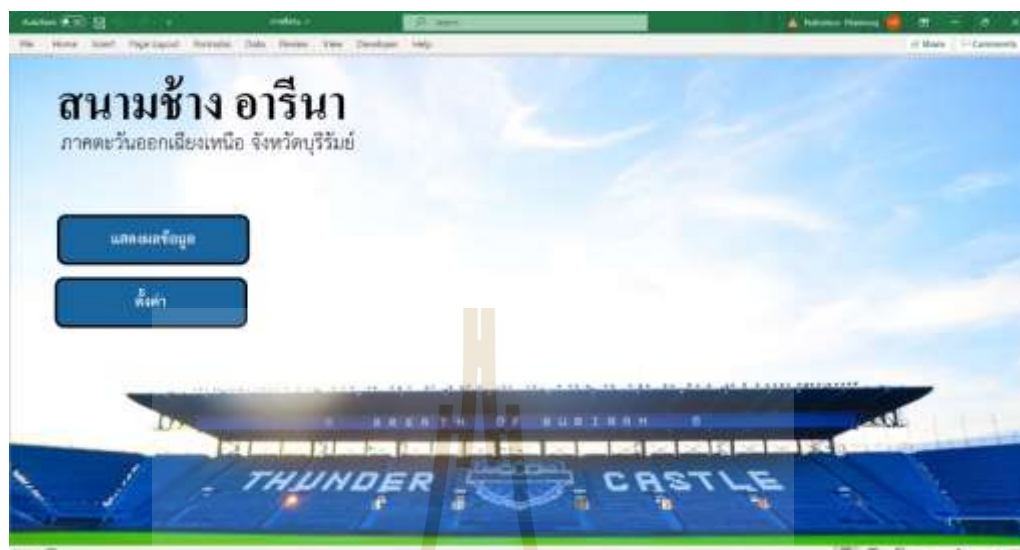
AutoSave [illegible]

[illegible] Search

File Home Insert Page Layout Formulas Data Review View Developer Help

Share Comments

สนามช้าง อารีนา

ภาคตะวันออกเฉียงเหนือ จังหวัดบุรีรัมย์

แสดงผลข้อมูล

ตั้งค่า

BREATH OF BURIRAM

THUNDER CASTLE